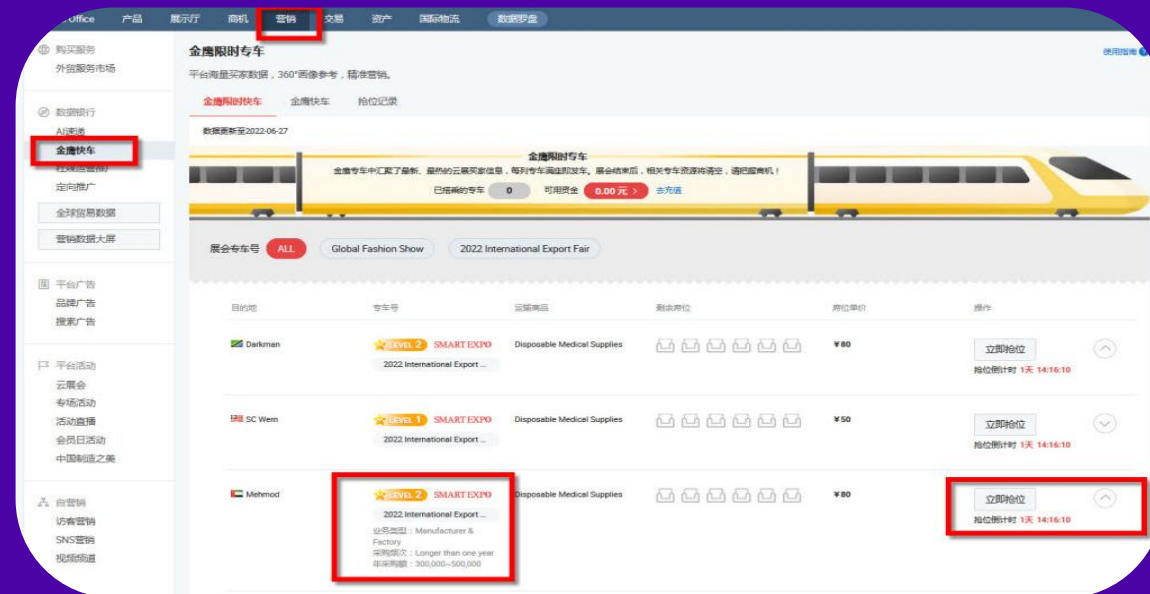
Office 产品 展示厅 商机 营销 交易 资产 国际物流 数据罗盘

购买服务
外贸服务市场

数据银行
AI商通
金鹰快车
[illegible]
定向推广
全球贸易数据
营销数据大屏

平台广告
品牌广告
搜索广告

平台活动
云展会
专场活动
活动直播
会员日活动
中国制造之美

自营销
访客营销
SNS营销
视频频道

金鹰限时专车
平台海量买家数据，360°画像参考，精准营销。
使用指南

金鹰限时快车 金鹰快车 抢位记录

数据更新至2022-06-27

金鹰限时专车
金鹰专车中汇聚了最新、最热的云展买家信息，每列专车满座即发车。展会结束后，相关专车资源将清空，请把握商机！
已抢购的专车 0 可用资金 0.00 元 > 去充值

展会专车号 ALL Global Fashion Show 2022 International Export Fair

| 目的地 | 专车号 | 运输商品 | 剩余席位 | 席位单价 | 操作 |
|---|---|---|---|---|---|
| Darkman | LEVEL 2 SMART EXPO 2022 International Export ... | Disposable Medical Supplies | | ¥80 | 立即抢位 抢位倒计时 1天 14:16:10 |
| SC Wem | LEVEL 1 SMART EXPO 2022 International Export ... | Disposable Medical Supplies | | ¥50 | 立即抢位 抢位倒计时 1天 14:16:10 |
| Mehmod | LEVEL 2 SMART EXPO 2022 International Export ... 业务类型：Manufacturer & Factory 采购频次：Longer than one year 年采购额：300,000~500,000 | Disposable Medical Supplies | | ¥80 | 立即抢位 抢位倒计时 1天 14:16:10 |